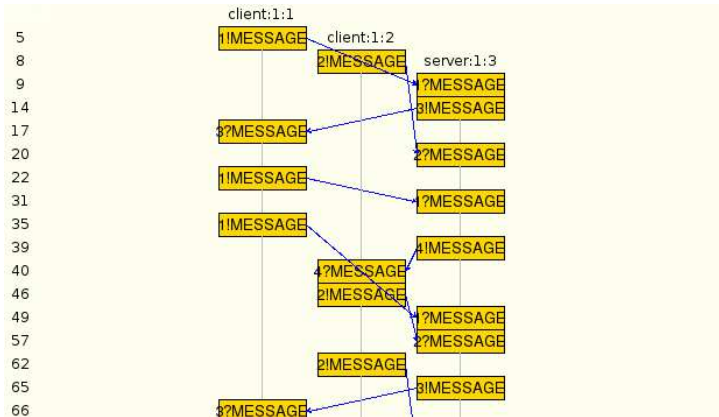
client:1:1
client:1:2
server:1:3

5
8
9
14
17
20
22
31
35
39
40
46
49
57
62
65
66

1!MESSAGE
2!MESSAGE
1?MESSAGE
3!MESSAGE
3?MESSAGE
2?MESSAGE
1!MESSAGE
1?MESSAGE
1!MESSAGE
4!MESSAGE
4?MESSAGE
2!MESSAGE
1?MESSAGE
2?MESSAGE
2!MESSAGE
3!MESSAGE
3?MESSAGE